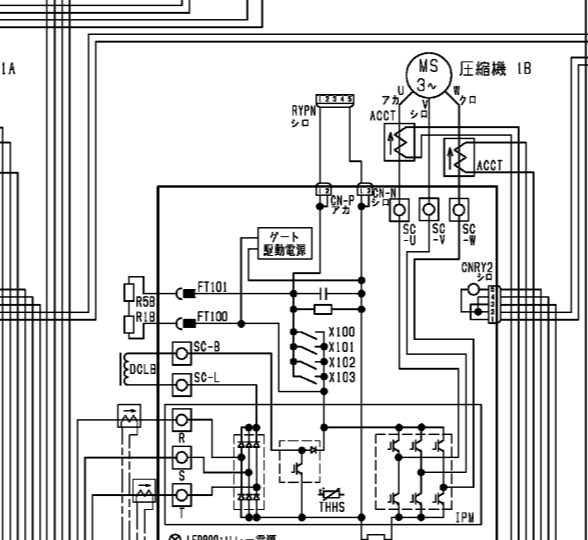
1A

MS
3~

圧縮機 1B

U
アカ

V
シロ

W
クロ

RYPN
シロ

1 2 3 4 5

ACCT

ACCT

1 2
CN-P
アカ

1 2
CN-N
シロ

SC
-U

SC
-V

SC
-W

ゲート
駆動電源

CNRY2
シロ

R5B

FT101

R1B

FT100

X100

X101

X102

X103

DCLB

SC-B

SC-L

R

S

T

THHS

IPM

LED900:リレー電源